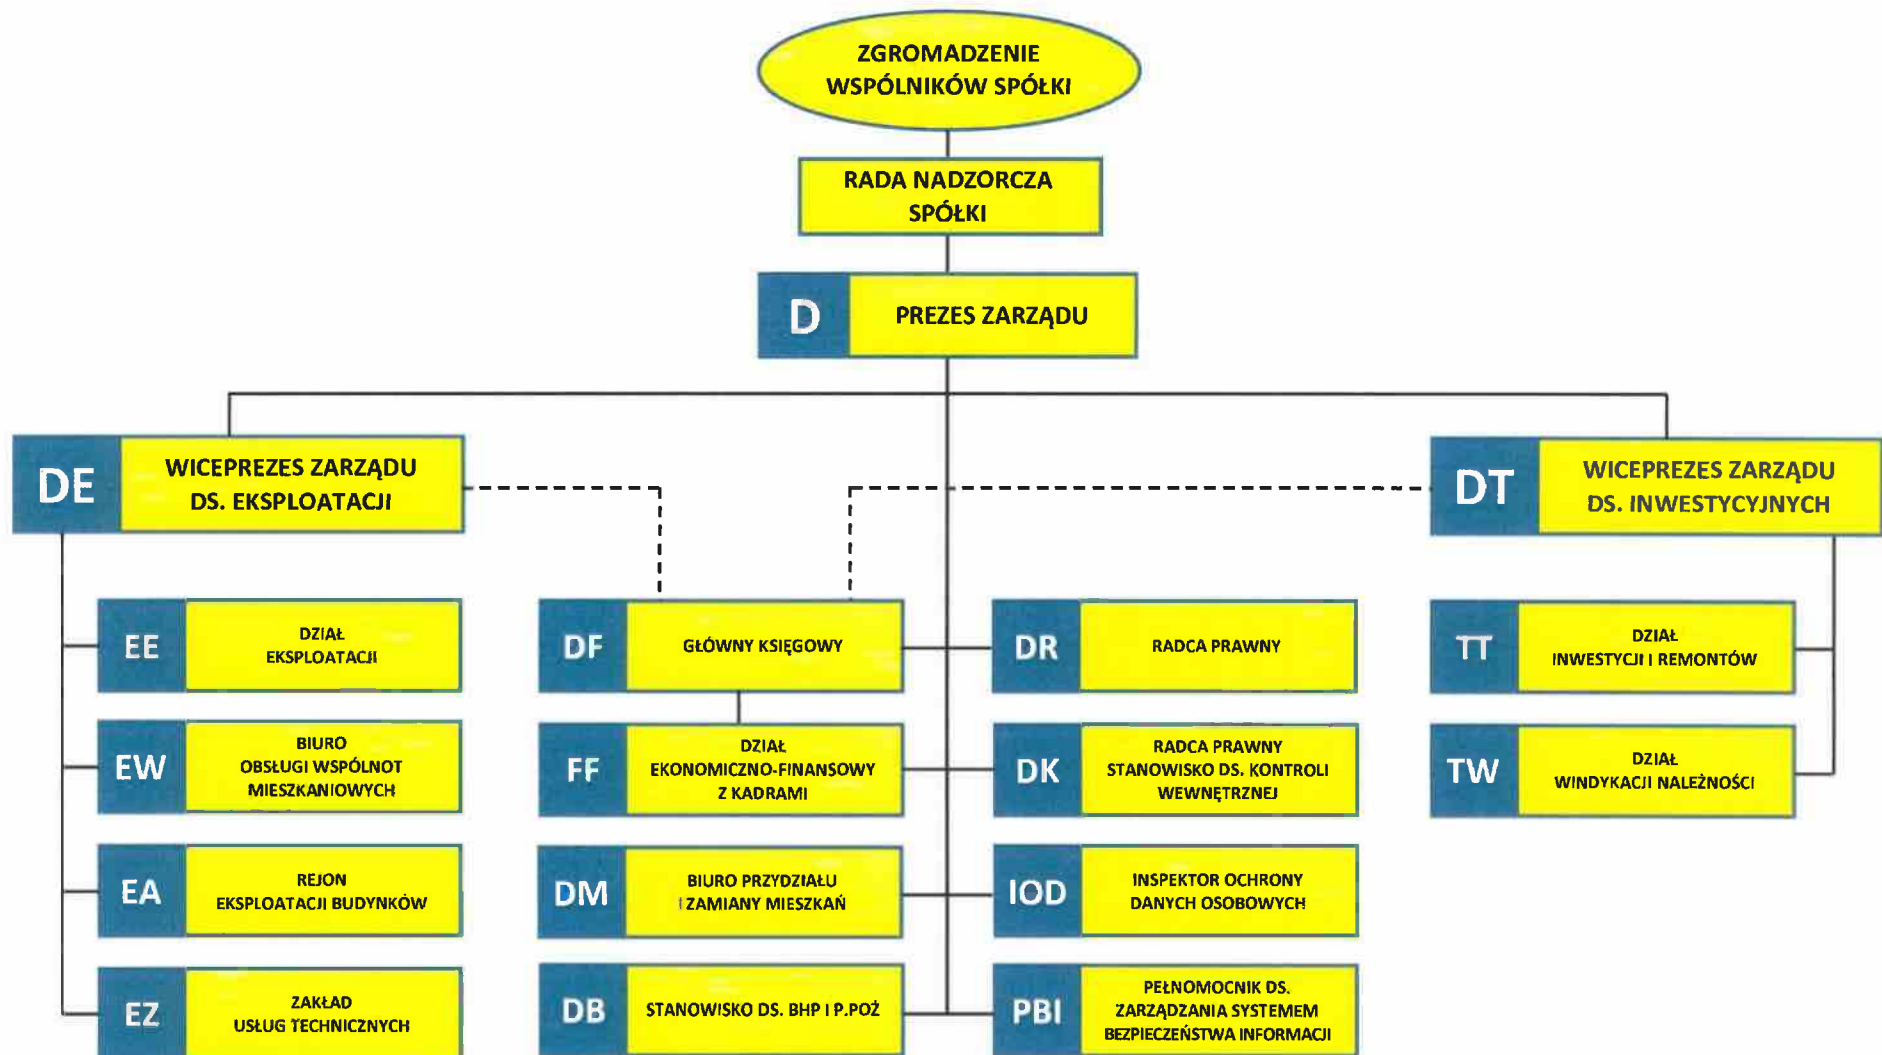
ZGROMADZENIE WSPÓLNIKÓW SPÓŁKI

RADA NADZORCZA SPÓŁKI

D PREZES ZARZĄDU

DE WICEPREZES ZARZĄDU DS. EKSPLOATACJI

DT WICEPREZES ZARZĄDU DS. INWESTYCYJNYCH

EE DZIAŁ EKSPLOATACJI

EW BIURO OBSŁUGI WSPÓLNOT MIESZKANIOWYCH

EA REJON EKSPLOATACJI BUDYNKÓW

EZ ZAKŁAD USŁUG TECHNICZNYCH

DF GŁÓWNY KSIĘGOWY

FF DZIAŁ EKONOMICZNO-FINANSOWY Z KADRAMI

DM BIURO PRZYDZIAŁU I ZAMIANY MIESZKAŃ

DB STANOWISKO DS. BHP I P.POŻ

DR RADCA PRAWNY

DK RADCA PRAWNY STANOWISKO DS. KONTROLI WEWNĘTRZNEJ

IOD INSPEKTOR OCHRONY DANYCH OSOBOWYCH

PBI PEŁNOMOCNIK DS. ZARZĄDZANIA SYSTEMEM BEZPIECZEŃSTWA INFORMACJI

TT DZIAŁ INWESTYCJI I REMONTÓW

TW DZIAŁ WINDYKACJI NALEŻNOŚCI